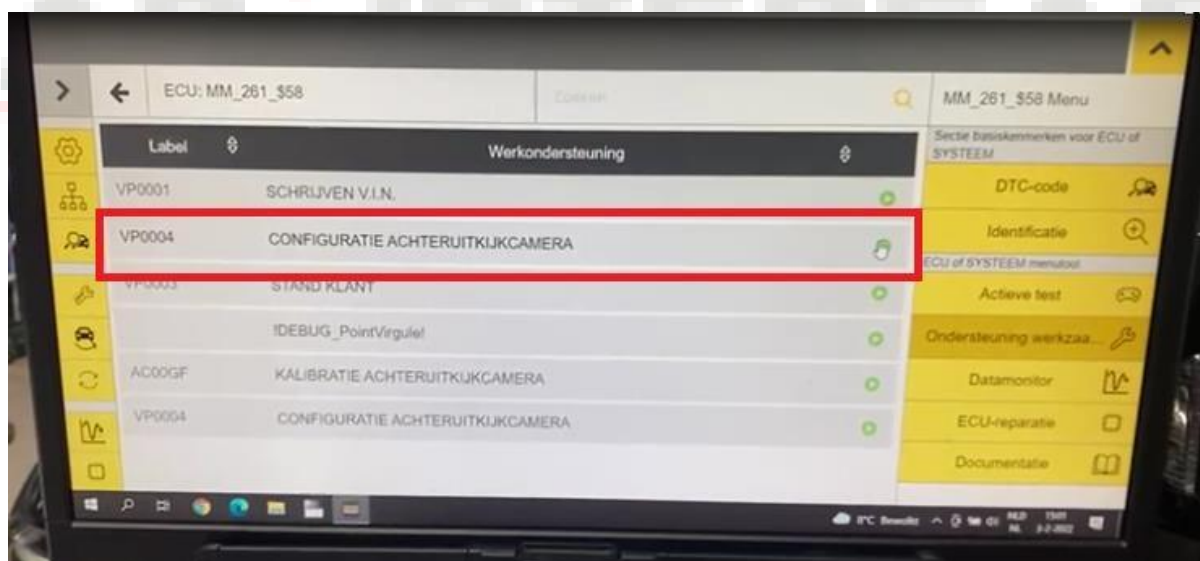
ECU: MM_261_$58

Zoeken

MM_261_$58 Menu

| Label | Werkondersteuning |
|---|---|
| VP0001 | SCHRIJVEN V.I.N. |
| VP0004 | CONFIGURATIE ACHTERUITKIJKCAMERA |
| VP0003 | STAND KLANT |
| | !DEBUG_PointVirgule! |
| AC00GF | KALIBRATIE ACHTERUITKIJKCAMERA |
| VP0004 | CONFIGURATIE ACHTERUITKIJKCAMERA |

Sectie basiskenmerken voor ECU of SYSTEEM

DTC-code

Identificatie

ECU of SYSTEEM menutool

Actieve test

Ondersteuning werkzaa...

Datamonitor

ECU-reparatie

Documentatie

8°C Bewolkt NLD NL 15:01 3-2-2022